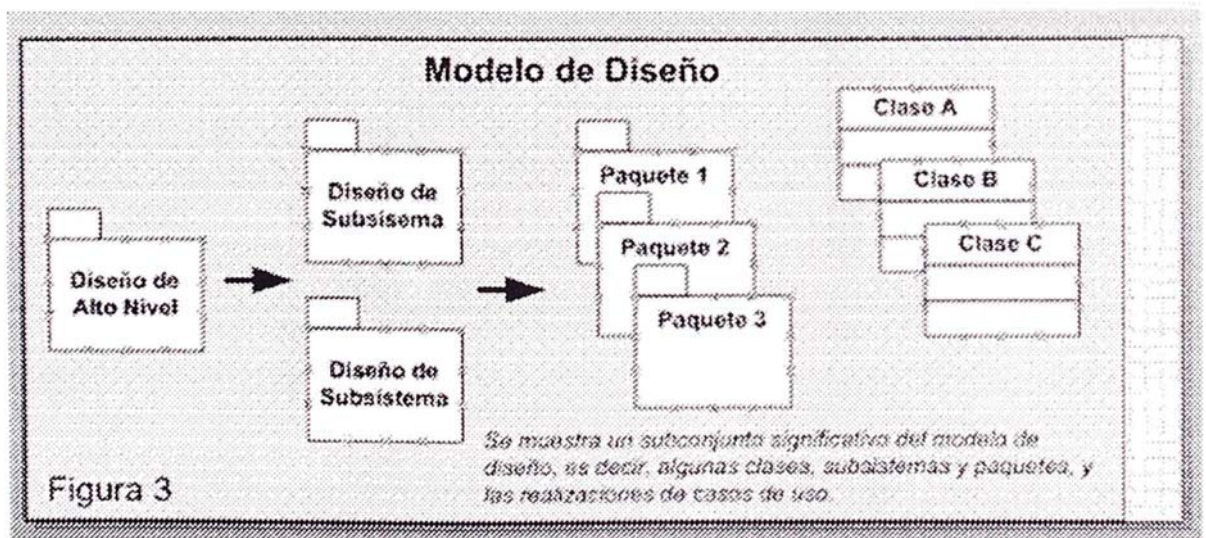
Modelo de Diseño

Diseño de Alto Nivel

Diseño de Subsisema

Diseño de Subsistema

Paquete 1

Paquete 2

Paquete 3

Clase A

Clase B

Clase C

Se muestra un subconjunto significativo del modelo de diseño, es decir, algunas clases, subsistemas y paquetes, y las realizaciones de casos de uso.

Figura 3